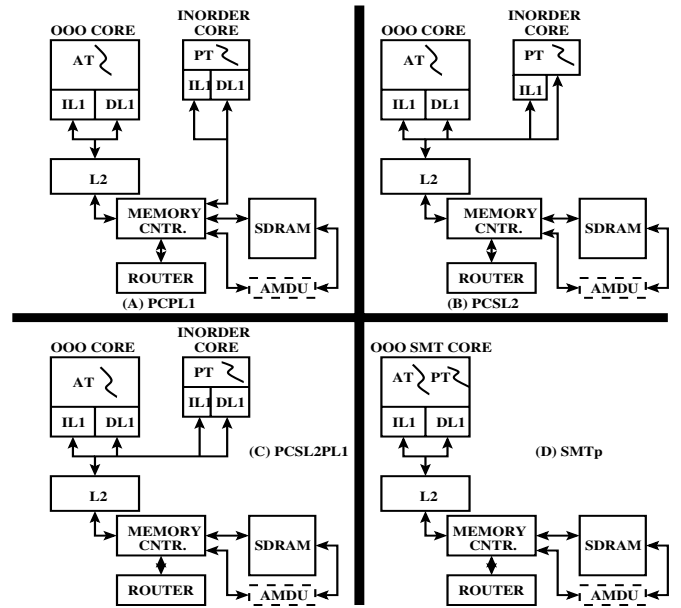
OOO CORE

AT

IL1 DL1

INORDER CORE

PT

IL1 DL1

L2

MEMORY CNTR.

SDRAM

ROUTER

AMDU

(A) PCPL1

OOO CORE

AT

IL1 DL1

INORDER CORE

PT

IL1

L2

MEMORY CNTR.

SDRAM

ROUTER

AMDU

(B) PCSL2

OOO CORE

AT

IL1 DL1

INORDER CORE

PT

IL1 DL1

(C) PCSL2PL1

L2

MEMORY CNTR.

SDRAM

ROUTER

AMDU

OOO SMT CORE

AT PT

IL1 DL1

(D) SMTp

L2

MEMORY CNTR.

SDRAM

ROUTER

AMDU